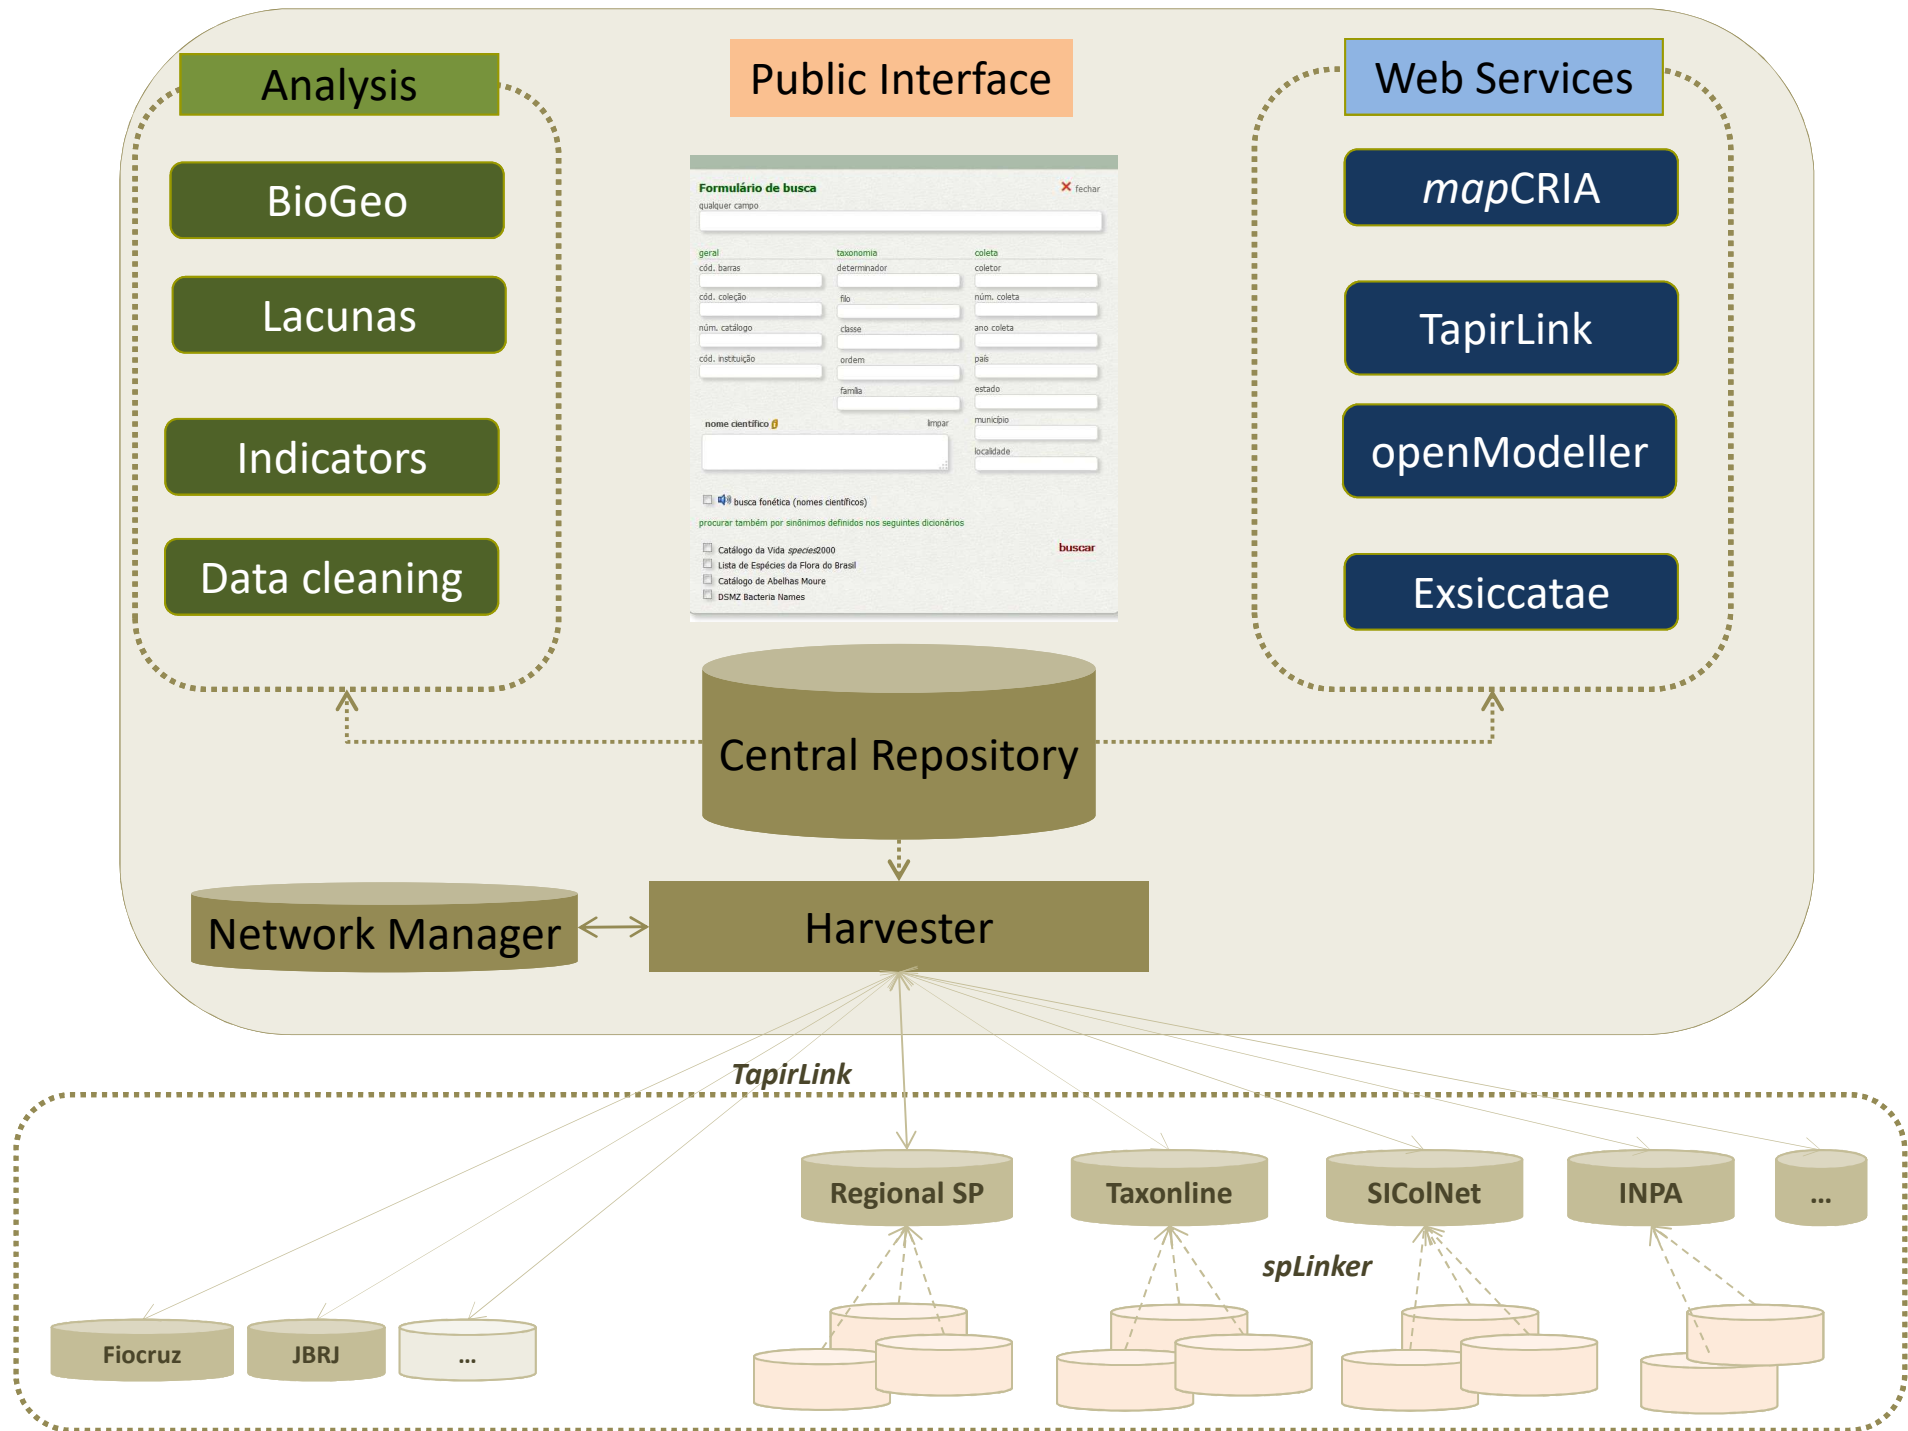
Analysis

BioGeo

Lacunas

Indicators

Data cleaning

Public Interface

Formulário de busca
fechar
qualquer campo
geral
cód. barras
cód. coleção
núm. catálogo
cód. instituição
taxonomia
determinador
filo
classe
ordem
família
coleta
coletor
núm. coleta
ano coleta
país
estado
município
localidade
nome científico
limpar
busca fonética (nomes científicos)
procurar também por sinônimos definidos nos seguintes dicionários
Catálogo da Vida species2000
Lista de Espécies da Flora do Brasil
Catálogo de Abelhas Moure
DSMZ Bacteria Names
buscar

Web Services

mapCRIA

TapirLink

openModeller

Exsiccatae

Central Repository

Network Manager

Harvester

TapirLink

Regional SP

Taxonline

SIColNet

INPA

...

spLinker

Fiocruz

JBRJ

...